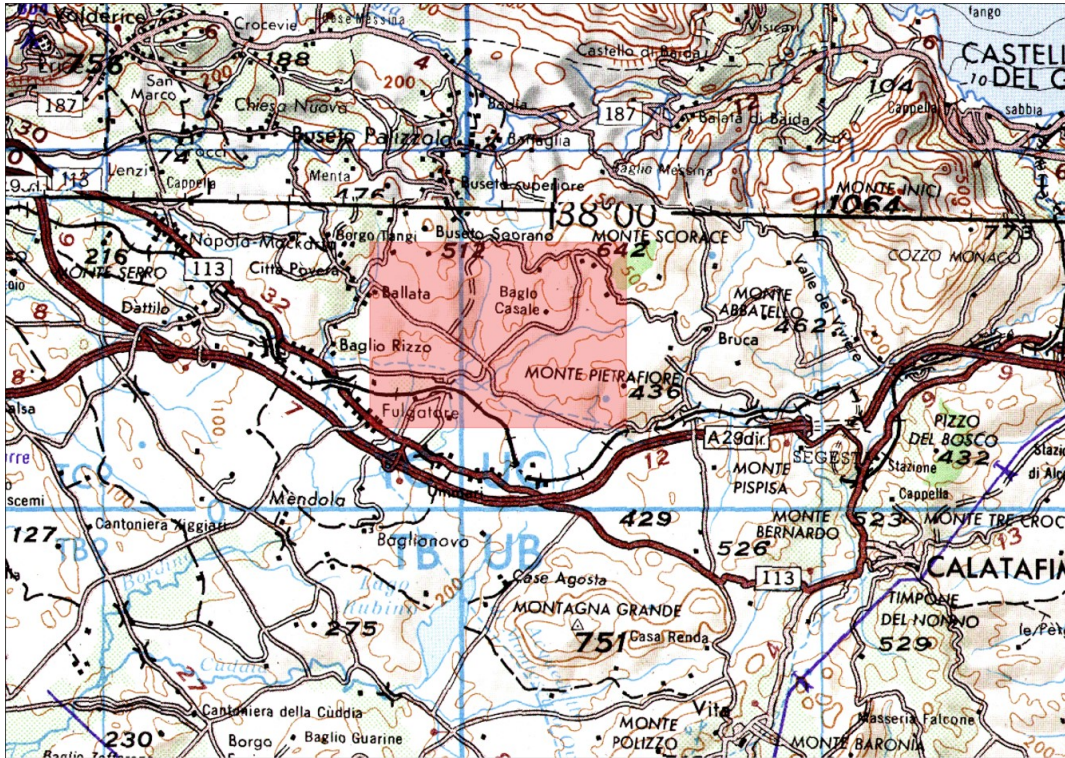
Valderice
Crocevie
Case Messina
Visicari
fango
756
San Marco
188
Castello di Baida
CASTELL
DEL G
187
200
Chiesa Nuova
Badia
187
104
Cappella
sabbia
30
Buseto Palizzola
Battaglia
Balata di Baida
Lenzi
74
Cappella
Menta
Baglio Messina
113
176
Buseto superiore
MONTE INICI
1064
138 00
Borgo Tangi
Buseto Soprano
MONTE SCORACE
773
216
Napola-Mackarin
512
642
MONTE SERRO
113
Città Povera
COZZO MONACO
Dattilo
32
Ballata
Baglio Casale
MONTE ABBATELLO
Valle del Vivere
462
Baglio Rizzo
Bruca
MONTE PIETRAFIORE
436
Fulgatore
A29dir.
PIZZO DEL BOSCO
432
12
MONTE PISPISA
SEGESTA
Stazione
Cappella
Mendola
429
MONTE BERNARDO
523
MONTE TRE CROC
127
Cantoniera Ziggiari
Baglionovo
526
Case Agosta
113
CALATAFIM
MONTAGNA GRANDE
TIMPONE DEL NONNO
275
751
Casa Renda
529
Cantoniera della Cùddia
Vita
Masseria Falcone
230
Borgo
Baglio Guarine
MONTE POLIZZO
MONTE BARONIA